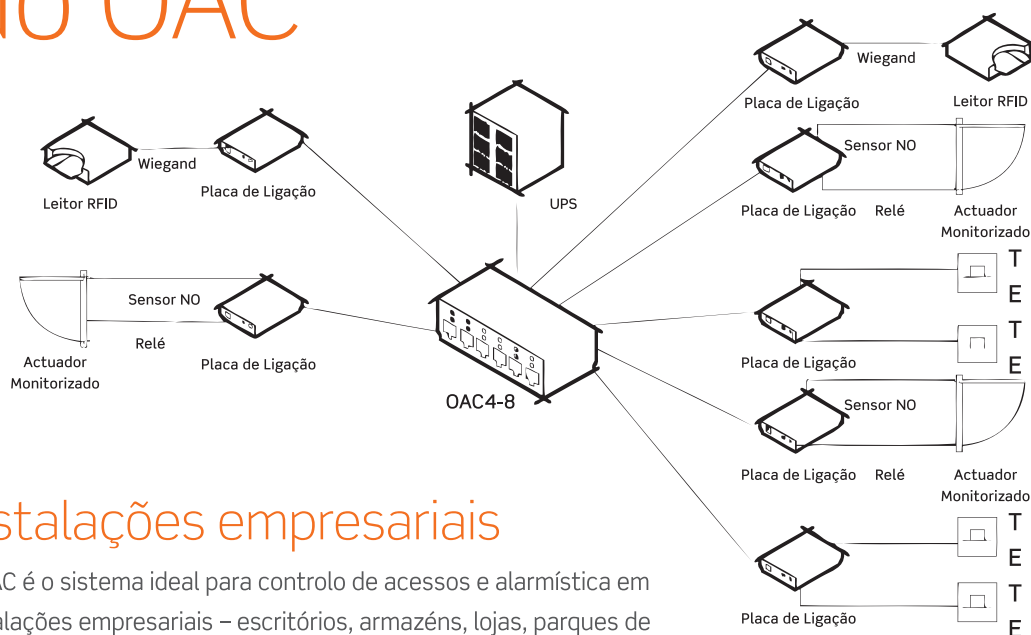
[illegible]O OAC

Wiegand
Leitor RFID
Placa de Ligação

Sensor NO
Relé
Actuador Monitorizado
Placa de Ligação

UPS

OAC4-8

Wiegand
Placa de Ligação
Leitor RFID

Sensor NO
Placa de Ligação
Relé
Actuador Monitorizado

T
E
T
E
Placa de Ligação

Sensor NO
Placa de Ligação
Relé
Actuador Monitorizado

T
E
T
E
Placa de Ligação

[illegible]stalações empresariais

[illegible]AC é o sistema ideal para controlo de acessos e alarmística em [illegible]alações empresariais – escritórios, armazéns, lojas, parques de